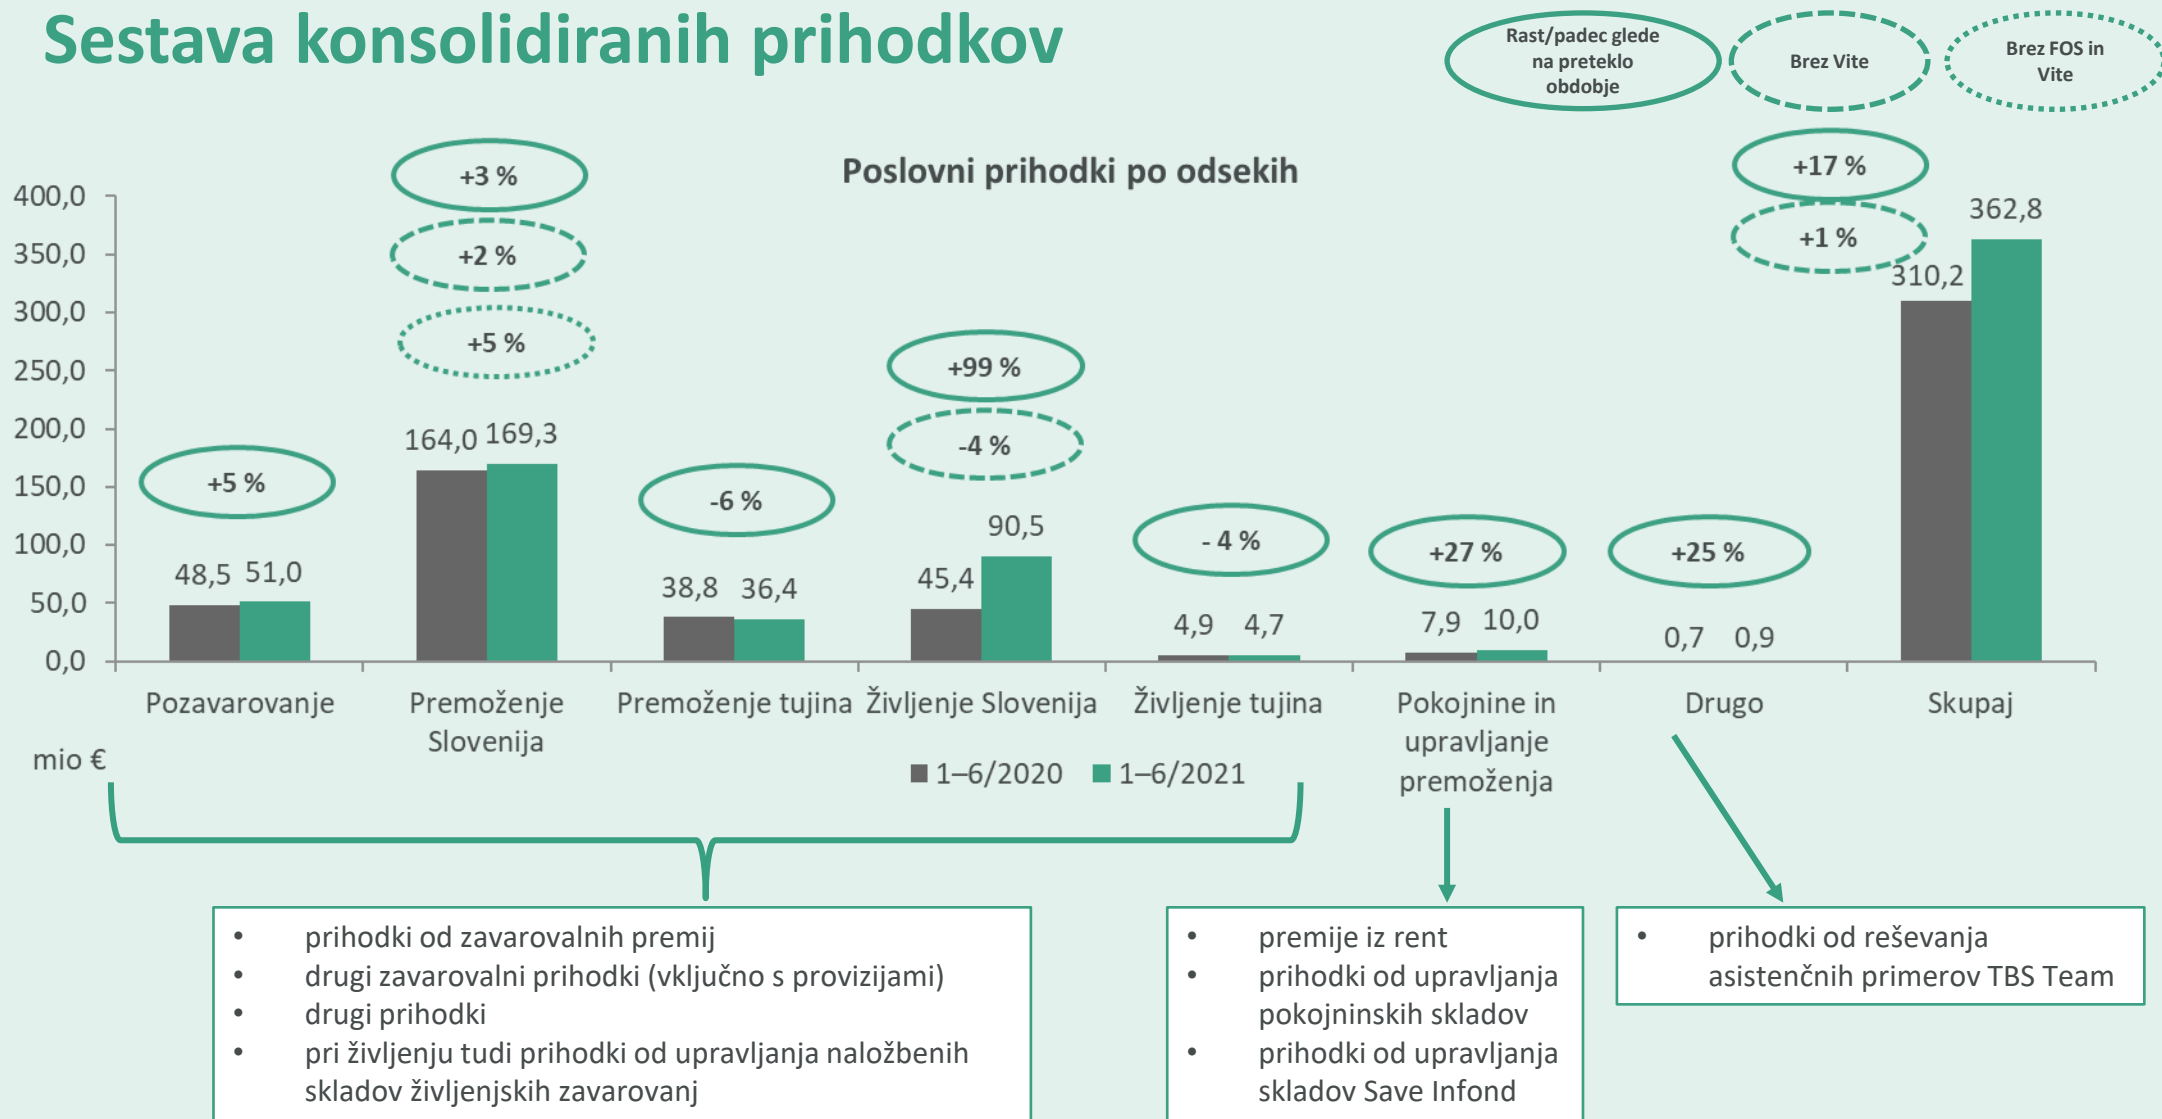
Sestava konsolidiranih prihodkov

Rast/padec glede na preteklo obdobje

Brez Vite

Brez FOS in Vite

Poslovni prihodki po odsekih

400,0
350,0
300,0
250,0
200,0
150,0
100,0
50,0
0,0

mio €

+5 %
48,5 51,0
Pozavarovanje

+3 %
+2 %
+5 %
164,0 169,3
Premoženje Slovenija

-6 %
38,8 36,4
Premoženje tujina

+99 %
-4 %
45,4 90,5
Življenje Slovenija

- 4 %
4,9 4,7
Življenje tujina

+27 %
7,9 10,0
Pokojnine in upravljanje premoženja

+25 %
0,7 0,9
Drugo

+17 %
+1 %
310,2 362,8
Skupaj

1–6/2020 1–6/2021

- prihodki od zavarovalnih premij
- drugi zavarovalni prihodki (vključno s provizijami)
- drugi prihodki
- pri življenju tudi prihodki od upravljanja naložbenih skladov življenjskih zavarovanj

- premije iz rent
- prihodki od upravljanja pokojninskih skladov
- prihodki od upravljanja skladov Save Infond

- prihodki od reševanja asistenčnih primerov TBS Team